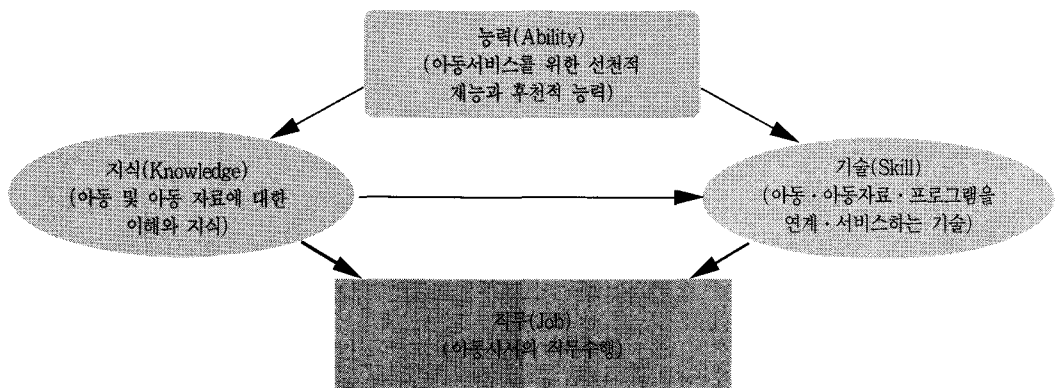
능력(Ability)
(아동서비스를 위한 선천적 재능과 후천적 능력)

지식(Knowledge)
(아동 및 아동 자료에 대한 이해와 지식)

기술(Skill)
(아동 · 아동자료 · 프로그램을 연계 · 서비스하는 기술)

직무(Job)
(아동사서의 직무수행)